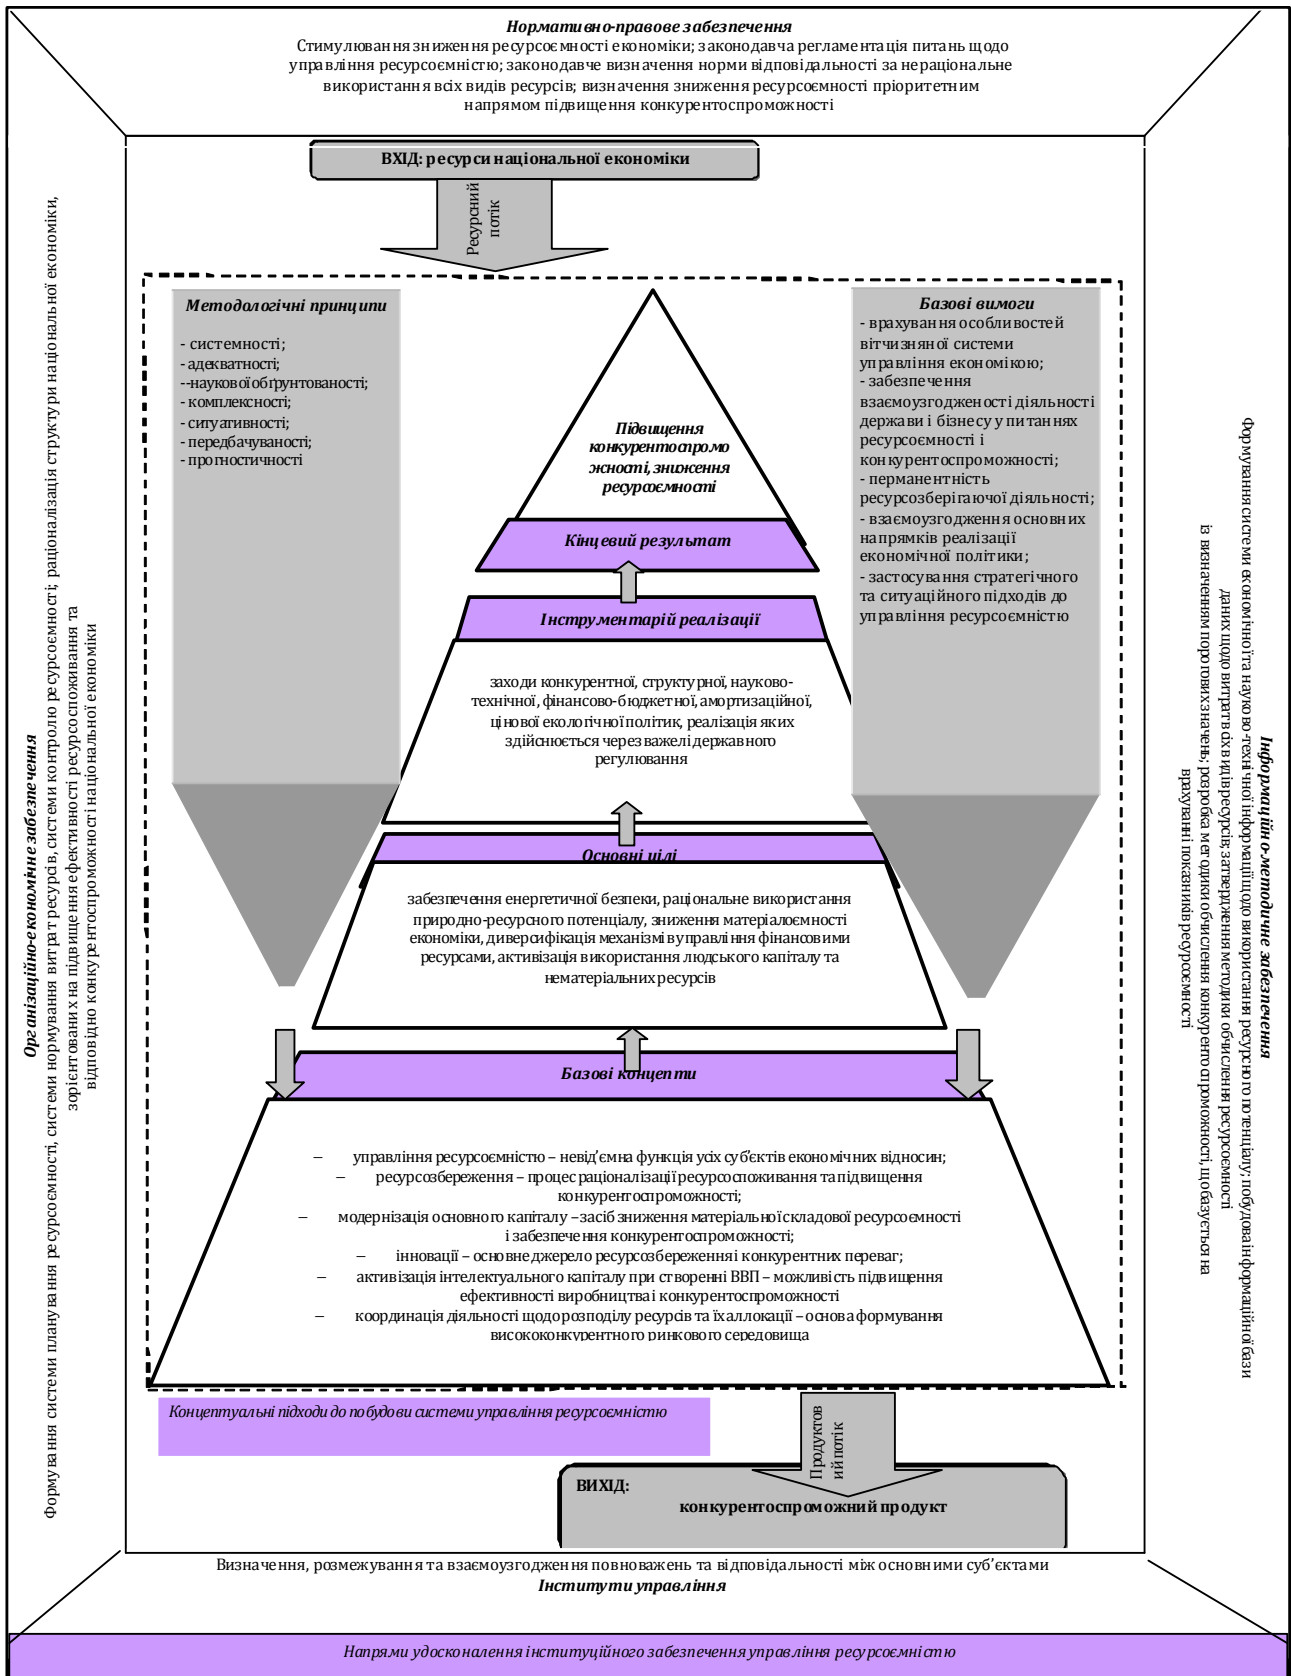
Нормативно-правове забезпечення
Стимулювання зниження ресурсоємності економіки; законодавча регламентація питань щодо управління ресурсоємністю; законодавче визначення норми відповідальності за нераціональне використання всіх видів ресурсів; визначення зниження ресурсоємності пріоритетним напрямом підвищення конкурентоспроможності

ВХІД: ресурси національної економіки

Ресурсний потік

Методологічні принципи
- системності;
- адекватності;
--наукової обґрунтованості;
- комплексності;
- ситуативності;
- передбачуваності;
- прогностичності

Підвищення конкурентоспроможності, зниження ресурсоємності

Кінцевий результат

Інструментарій реалізації

заходи конкурентної, структурної, науково-технічної, фінансово-бюджетної, амортизаційної, цінової екологічної політик, реалізація яких здійснюється через важелі державного регулювання

Основні цілі

забезпечення енергетичної безпеки, раціональне використання природно-ресурсного потенціалу, зниження матеріалоємності економіки, диверсифікація механізмів управління фінансовими ресурсами, активізація використання людського капіталу та нематеріальних ресурсів

Базові концепти

– управління ресурсоємністю – невід'ємна функція усіх суб'єктів економічних відносин;
– ресурсозбереження – процес раціоналізації ресурсоспоживання та підвищення конкурентоспроможності;
– модернізація основного капіталу – засіб зниження матеріальної складової ресурсоємності і забезпечення конкурентоспроможності;
– інновації – основне джерело ресурсозбереження і конкурентних переваг;
– активізація інтелектуального капіталу при створенні ВВП – можливість підвищення ефективності виробництва і конкурентоспроможності
– координація діяльності щодо розподілу ресурсів та їх аллокації – основа формування висококонкурентного ринкового середовища

Базові вимоги
- врахування особливостей вітчизняної системи управління економікою;
- забезпечення взаємоузгодженості діяльності держави і бізнесу у питаннях ресурсоємності і конкурентоспроможності;
- перманентність ресурсозберігаючої діяльності;
- взаємоузгодження основних напрямків реалізації економічної політики;
- застосування стратегічного та ситуаційного підходів до управління ресурсоємністю

Організаційно-економічне забезпечення
Формування системи планування ресурсоємності, системи нормування витрат ресурсів, системи контролю ресурсоємності; раціоналізація структури національної економіки, зорієнтованих на підвищення ефективності ресурсоспоживання та відповідно конкурентоспроможності національної економіки

Інформаційно-методичне забезпечення
Формування системи економічної та науково-технічної інформації щодо використання ресурсного потенціалу; побудова інформаційної бази даних щодо витрат всіх видів ресурсів; затвердження методики обчислення ресурсоємності із визначенням порогових значень; розробка методики обчислення конкурентоспроможності, що базується на врахуванні показників ресурсоємності

Концептуальні підходи до побудови системи управління ресурсоємністю

Продуктовий потік

ВИХІД:
конкурентоспроможний продукт

Визначення, розмежування та взаємоузгодження повноважень та відповідальності між основними суб'єктами
Інститути управління

Напрями удосконалення інституційного забезпечення управління ресурсоємністю